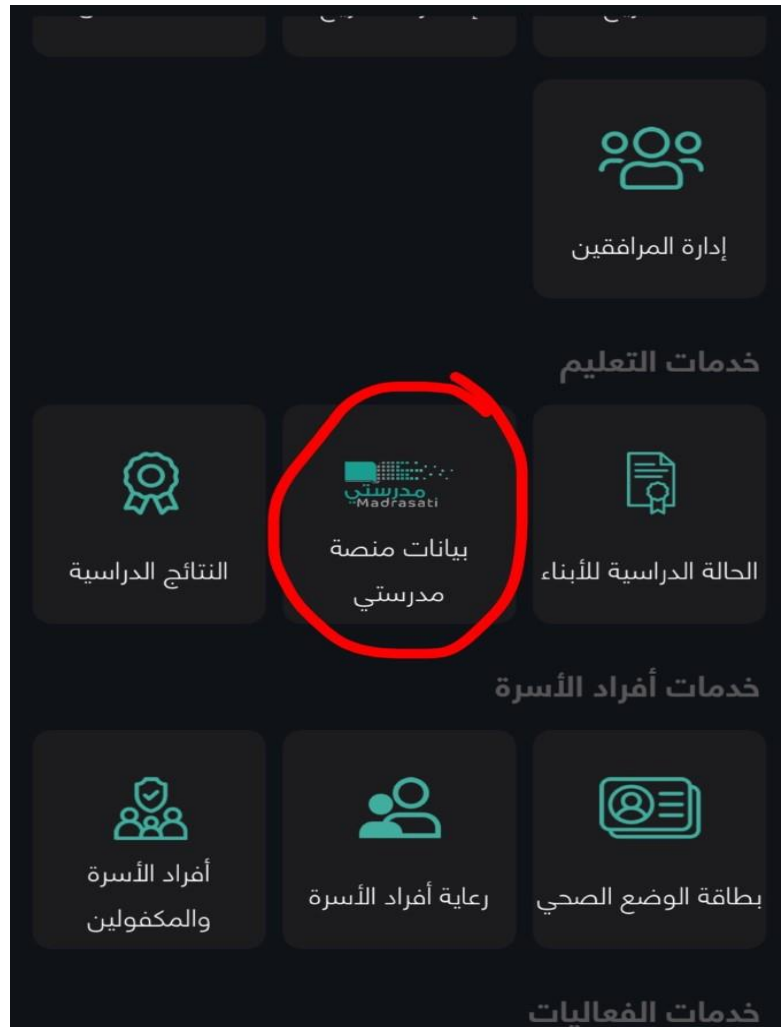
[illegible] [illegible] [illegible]

إدارة المرافقين

خدمات التعليم

الحالة الدراسية للأبناء

مدرستي
Madrasati
بيانات منصة مدرستي

النتائج الدراسية

خدمات أفراد الأسرة

بطاقة الوضع الصحي

رعاية أفراد الأسرة

أفراد الأسرة والمكفولين

خدمات الفعاليات